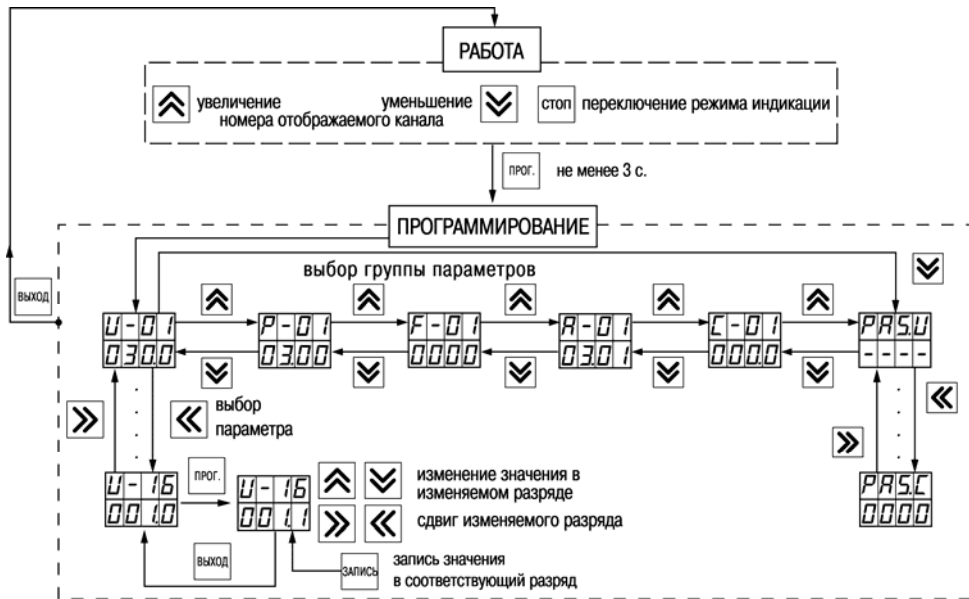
РАБОТА

увеличение номера отображаемого канала уменьшение

стоп переключение режима индикации

прог. не менее 3 с.

ПРОГРАММИРОВАНИЕ

выбор группы параметров

выход

U-01
030.0

P-01
03.00

F-01
0000

A-01
03.01

C-01
000.0

PASU
----

выбор параметра

U-16
001.0

прог.

U-16
001.1

изменение значения в изменяемом разряде

сдвиг изменяемого разряда

PAS.C
0000

выход

запись

запись значения в соответствующий разряд